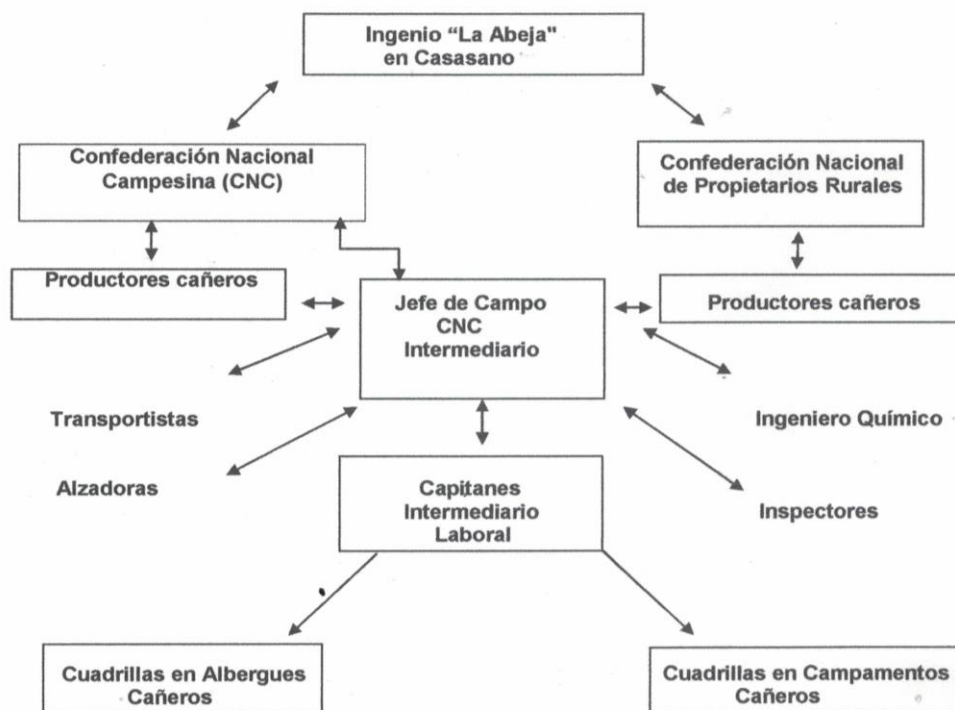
Ingenio “La Abeja" en Casasano

Confederación Nacional Campesina (CNC)

Confederación Nacional de Propietarios Rurales

Productores cañeros

Jefe de Campo CNC Intermediario

Productores cañeros

Transportistas

Ingeniero Químico

Alzadoras

Capitanes Intermediario Laboral

Inspectores

Cuadrillas en Albergues Cañeros

Cuadrillas en Campamentos Cañeros